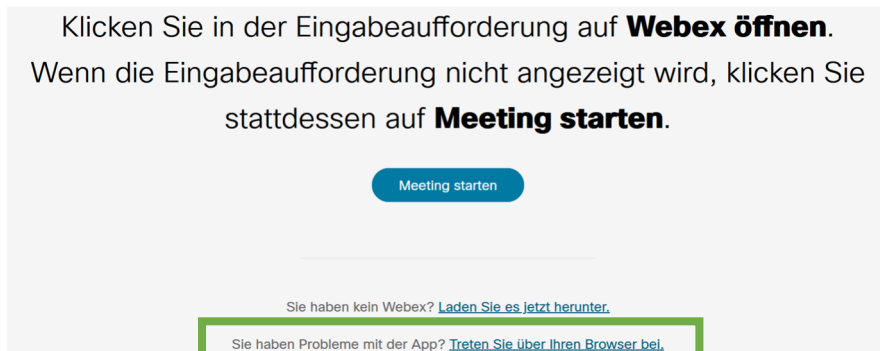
Klicken Sie in der Eingabeaufforderung auf **Webex öffnen**. Wenn die Eingabeaufforderung nicht angezeigt wird, klicken Sie stattdessen auf **Meeting starten**.

Meeting starten

Sie haben kein Webex? Laden Sie es jetzt herunter.

Sie haben Probleme mit der App? Treten Sie über Ihren Browser bei.